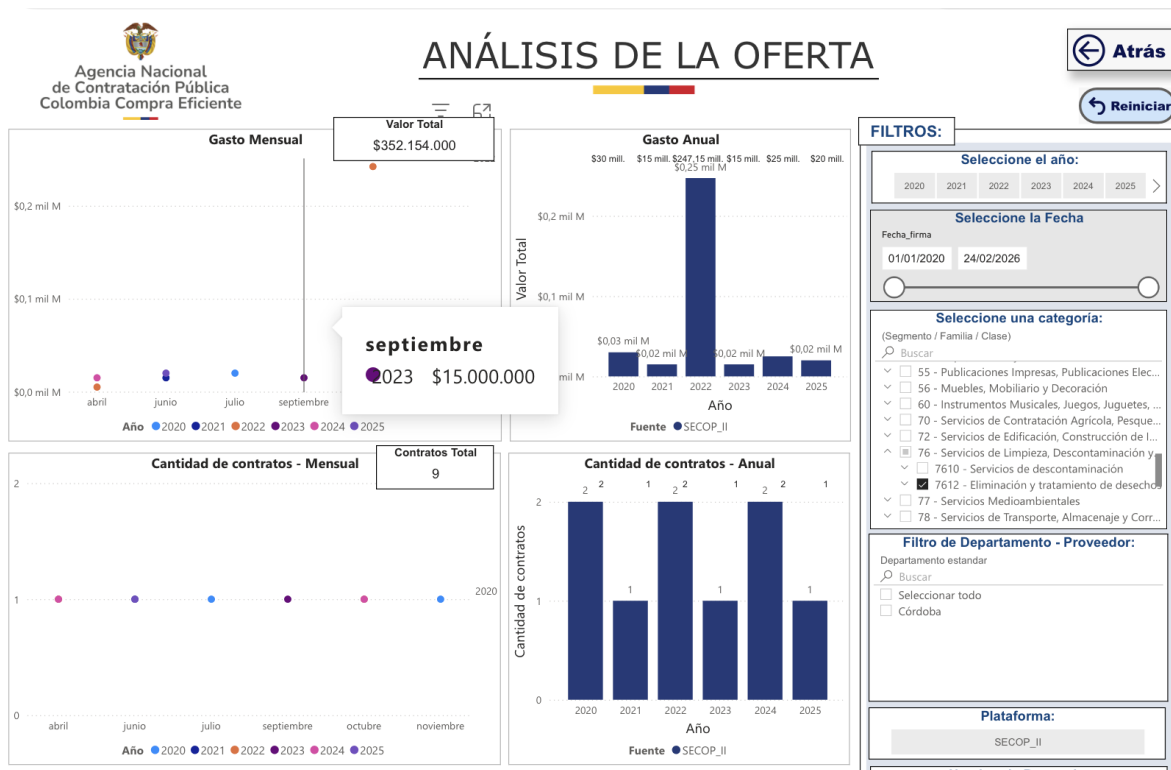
Agencia Nacional de Contratación Pública Colombia Compra Eficiente

ANÁLISIS DE LA OFERTA

Atrás

Reiniciar

Gasto Mensual

Valor Total
$352.154.000

$0,2 mil M
$0,1 mil M
$0,0 mil M
abril junio julio septiembre

septiembre
2023 $15.000.000

Año 2020 2021 2022 2023 2024 2025

Gasto Anual

$30 mill. $15 mill. $247,15 mill. $15 mill. $25 mill. $20 mill.
$0,25 mil M
$0,2 mil M
$0,1 mil M
Valor Total
$0,03 mil M $0,02 mil M $0,02 mil M $0,02 mil M
mil M
2020 2021 2022 2023 2024 2025
Año
Fuente SECOP_II

FILTROS:

Seleccione el año:
2020 2021 2022 2023 2024 2025

Seleccione la Fecha
Fecha_firma
01/01/2020 24/02/2026

Seleccione una categoría:
(Segmento / Familia / Clase)
Buscar
55 - Publicaciones Impresas, Publicaciones Elec...
56 - Muebles, Mobiliario y Decoración
60 - Instrumentos Musicales, Juegos, Juguetes, ...
70 - Servicios de Contratación Agrícola, Pesque...
72 - Servicios de Edificación, Construcción de I...
76 - Servicios de Limpieza, Descontaminación y...
7610 - Servicios de descontaminación
7612 - Eliminación y tratamiento de desechos
77 - Servicios Medioambientales
78 - Servicios de Transporte, Almacenaje y Corr...

Filtro de Departamento - Proveedor:
Departamento estandar
Buscar
Seleccionar todo
Córdoba

Plataforma:
SECOP_II

Cantidad de contratos - Mensual

Contratos Total
9

2
1
0
abril junio julio septiembre octubre noviembre
2020
Año 2020 2021 2022 2023 2024 2025

Cantidad de contratos - Anual

2 2 1 2 2 1 2 2 1
2
1
0
Cantidad de contratos
1 1 1
2020 2021 2022 2023 2024 2025
Año
Fuente SECOP_II